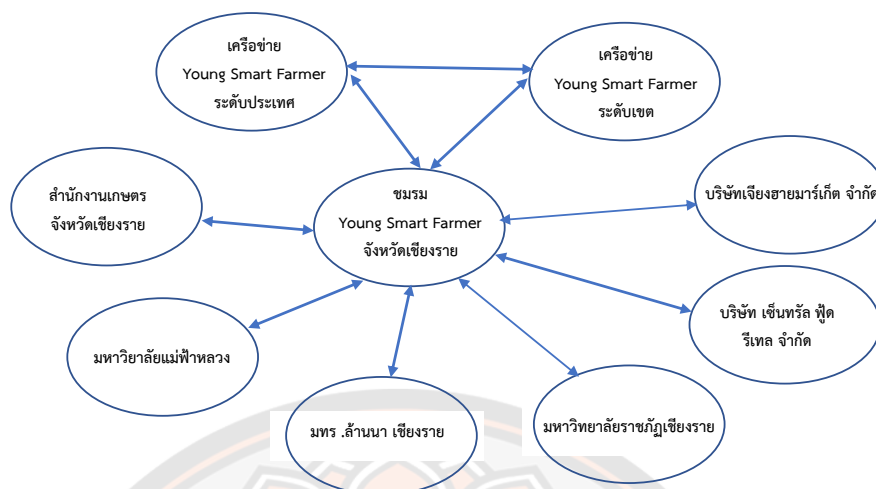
เครือข่าย
Young Smart Farmer
ระดับประเทศ

เครือข่าย
Young Smart Farmer
ระดับเขต

สำนักงานเกษตร
จังหวัดเชียงราย

ชมรม
Young Smart Farmer
จังหวัดเชียงราย

บริษัทเจียงฮายมาร์เก็ต จำกัด

บริษัท เซ็นทรัล ฟู้ด
รีเทล จำกัด

มหาวิยาลัยแม่ฟ้าหลวง

มทร .ล้านนา เชียงราย

มหาวิทยาลัยราชภัฏเชียงราย